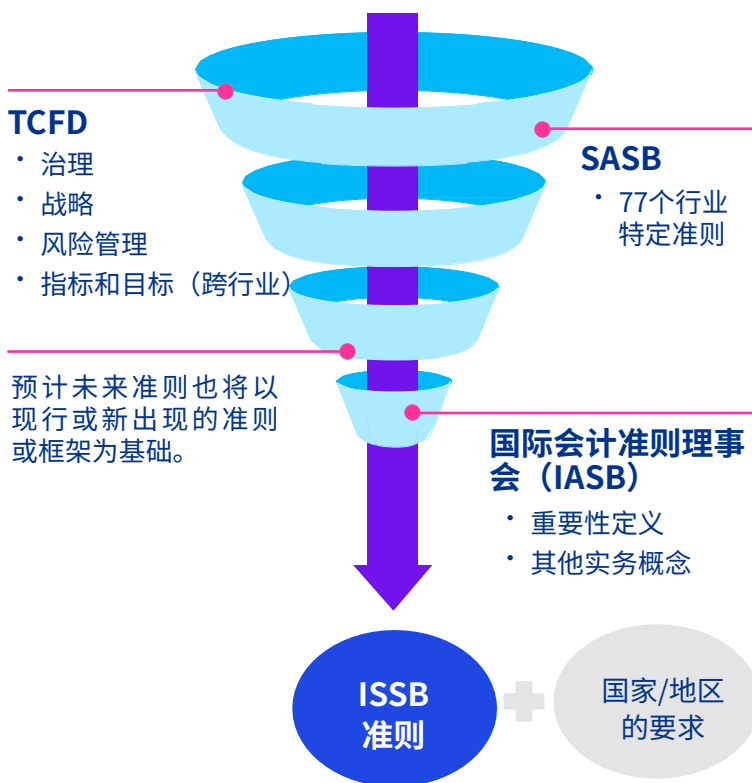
TCFD
• 治理
• 战略
• 风险管理
• 指标和目标（跨行业）

SASB
• 77个行业特定准则

预计未来准则也将以现行或新出现的准则或框架为基础。

国际会计准则理事会（IASB）
• 重要性定义
• 其他实务概念

ISSB 准则

国家/地区的要求